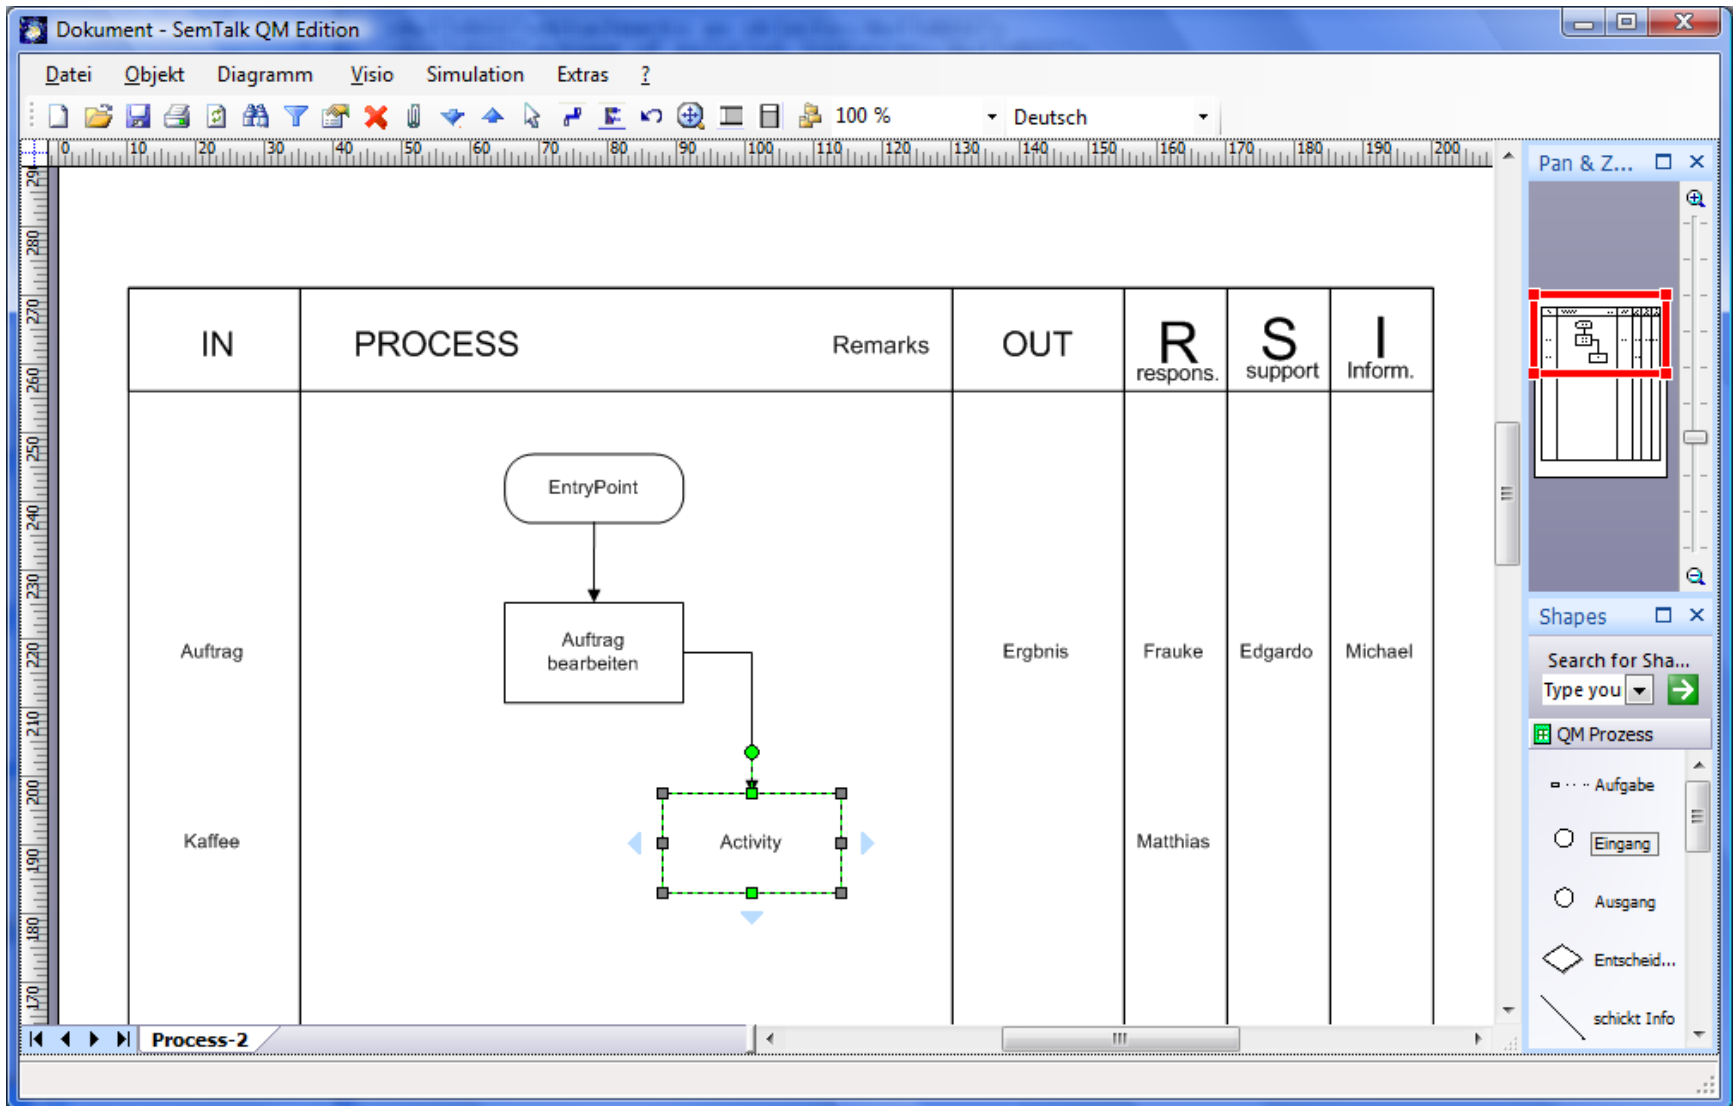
Dokument - SemTalk QM Edition

Datei Objekt Diagramm Visio Simulation Extras ?

100 % Deutsch

0 10 20 30 40 50 60 70 80 90 100 110 120 130 140 150 160 170 180 190 200

290 280 270 260 250 240 230 220 210 200 190 180 170

| IN | PROCESS Remarks | OUT | R respons. | S support | I Inform. |
|---|---|---|---|---|---|
| Auftrag | | Ergbnis | Frauke | Edgardo | Michael |
| Kaffee | | | Matthias | | |

EntryPoint

Auftrag bearbeiten

Activity

Process-2

Pan & Z...

Shapes

Search for Sha...

Type you

QM Prozess

Aufgabe

Eingang

Ausgang

Entscheid...

schickt Info